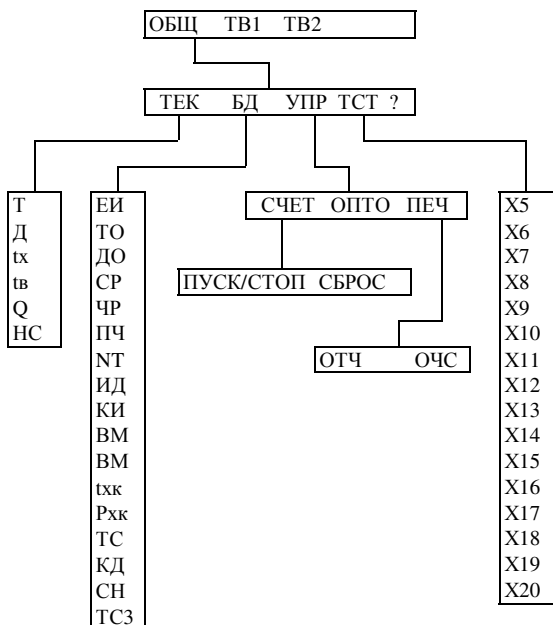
ОБЩ ТВ1 ТВ2

ТЕК БД УПР ТСТ ?

Т
Д
tх
tв
Q
НС

ЕИ
ТО
ДО
СР
ЧР
ПЧ
NT
ИД
КИ
ВМ
ВМ
tхк
Рхк
ТС
КД
СН
ТСЗ

СЧЕТ ОПТО ПЕЧ

ПУСК/СТОП СБРОС

ОТЧ ОЧС

Х5
Х6
Х7
Х8
Х9
Х10
Х11
Х12
Х13
Х14
Х15
Х16
Х17
Х18
Х19
Х20